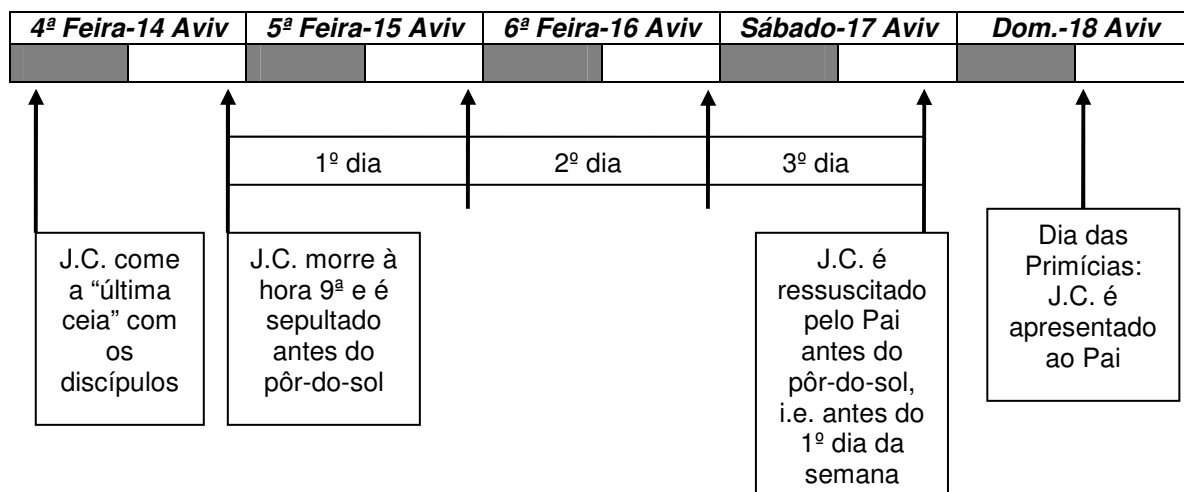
| 4ª Feira-14 Aviv | 5ª Feira-15 Aviv | 6ª Feira-16 Aviv | Sábado-17 Aviv | Dom.-18 Aviv |
|---|---|---|---|---|

1º dia

2º dia

3º dia

J.C. come a “última ceia” com os discípulos

J.C. morre à hora 9ª e é sepultado antes do pôr-do-sol

J.C. é ressuscitado pelo Pai antes do pôr-do-sol, i.e. antes do 1º dia da semana

Dia das Primícias: J.C. é apresentado ao Pai